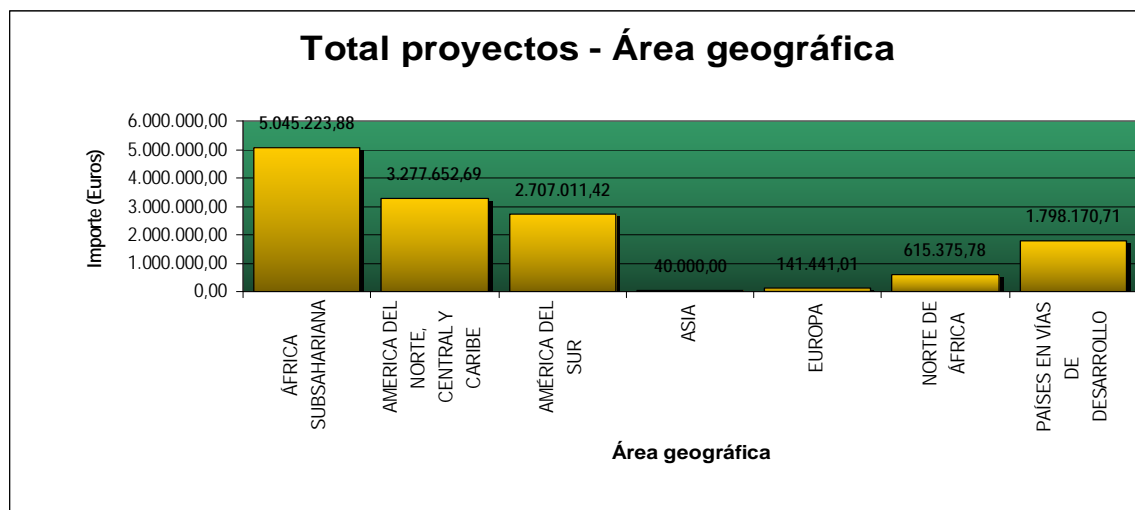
Total proyectos - Área geográfica

Importe (Euros)

6.000.000,00
5.000.000,00
4.000.000,00
3.000.000,00
2.000.000,00
1.000.000,00
0,00

5.045.223,88
3.277.652,69
2.707.011,42
40.000,00
141.441,01
615.375,78
1.798.170,71

ÁFRICA SUBSAHARIANA
AMERICA DEL NORTE, CENTRAL Y CARIBE
AMÉRICA DEL SUR
ASIA
EUROPA
NORTE DE ÁFRICA
PAÍSES EN VÍAS DE DESARROLLO

Área geográfica